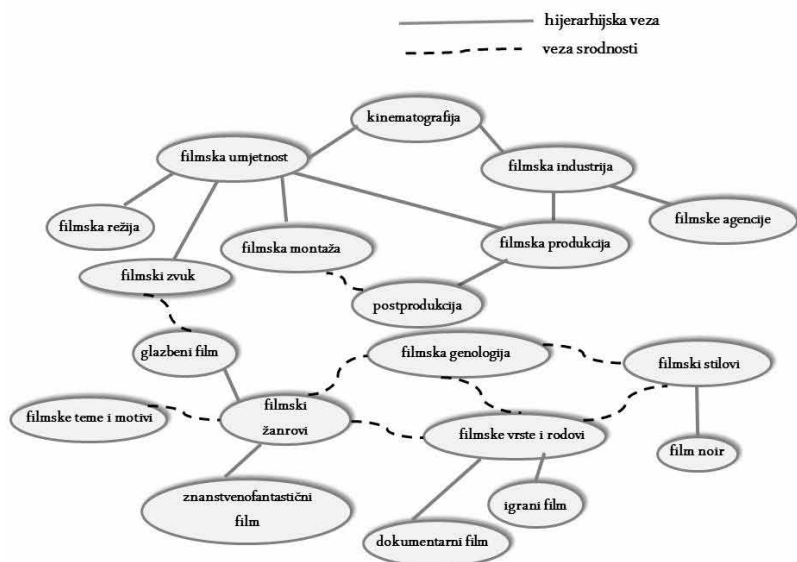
hijerarhijska veza
veza srodnosti

kinematografija
filmska umjetnost
filmska industrija
filmska režija
filmske agencije
filmska montaža
filmska produkcija
filmski zvuk
postprodukcija
glazbeni film
filmska genologija
filmski stilovi
filmske teme i motivi
filmski žanrovi
filmske vrste i rodovi
film noir
igrani film
znanstvenofantastični film
dokumentarni film